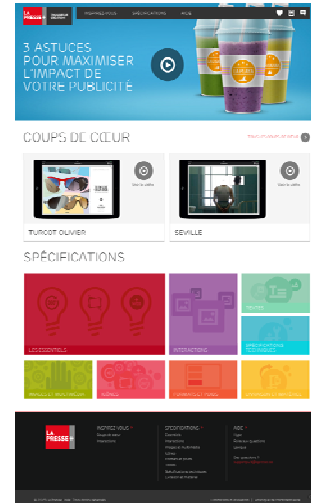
LA PRESSE+

INSPIREZ-VOUS SPÉCIFICATIONS AIDE

3 ASTUCES POUR MAXIMISER L'IMPACT DE VOTRE PUBLICITÉ

COUPS DE CŒUR

TURCOT OLIVIER

SEVILLE

SPÉCIFICATIONS

LES ESSENTIELS

INTERACTIONS

VIDÉOS

SPÉCIFICATIONS TECHNIQUES

INSPIREZ-VOUS

SPÉCIFICATIONS

AIDE

LA PRESSE+

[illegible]